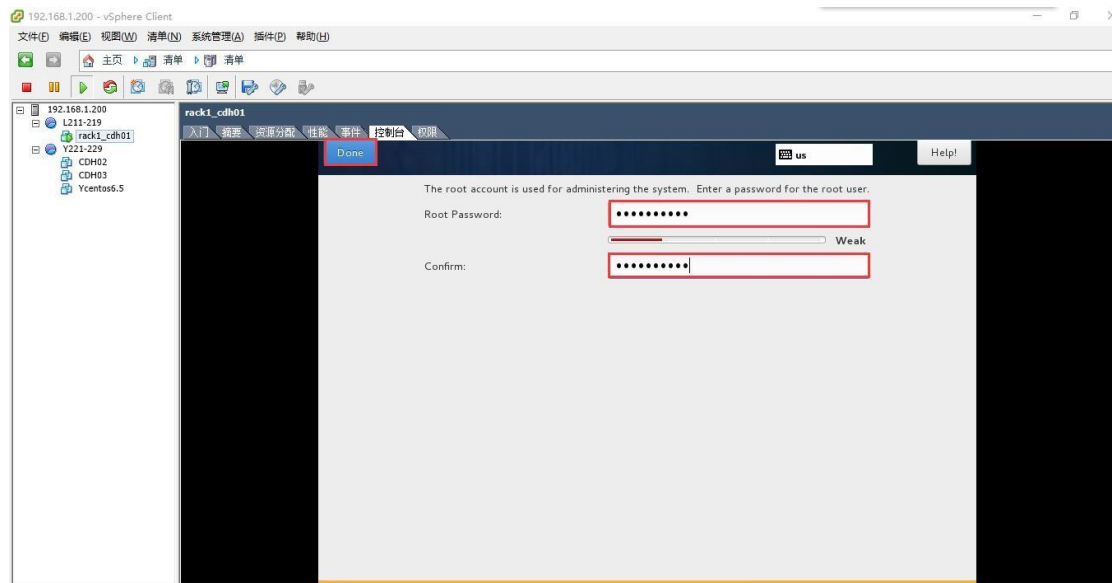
192.168.1.200 - vSphere Client

文件(F) 编辑(E) 视图(W) 清单(N) 系统管理(A) 插件(P) 帮助(H)

主页 清单 清单

192.168.1.200
L211-219
rack1_cdh01
Y221-229
CDH02
CDH03
Ycentos6.5

rack1_cdh01

入门 摘要 资源分配 性能 事件 控制台 权限

Done

us

Help!

The root account is used for administering the system. Enter a password for the root user.

Root Password: ••••••••••

Weak

Confirm: ••••••••••